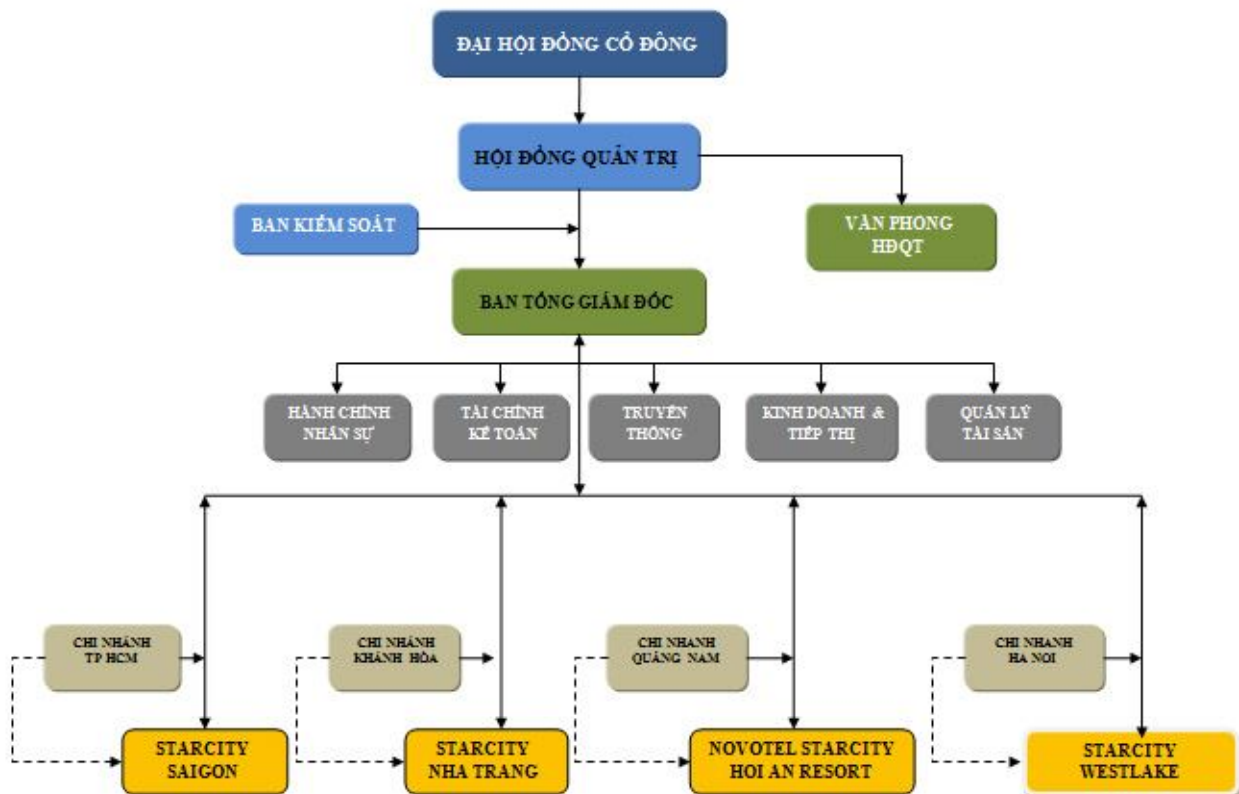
ĐẠI HỘI ĐỒNG CỔ ĐÔNG

HỘI ĐỒNG QUẢN TRỊ

BAN KIỂM SOÁT

VĂN PHONG HĐQT

BAN TỔNG GIÁM ĐỐC

HÀNH CHÍNH NHÂN SỰ

TÀI CHÍNH KẾ TOÁN

TRUYỀN THÔNG

KINH DOANH & TIẾP THỊ

QUẢN LÝ TÀI SẢN

CHI NHÁNH TP HCM

CHI NHÁNH KHÁNH HÒA

CHI NHANH QUẢNG NAM

CHI NHANH HA NOI

STARCITY SAIGON

STARCITY NHA TRANG

NOVOTEL STARCITY HOI AN RESORT

STARCITY WESTLAKE